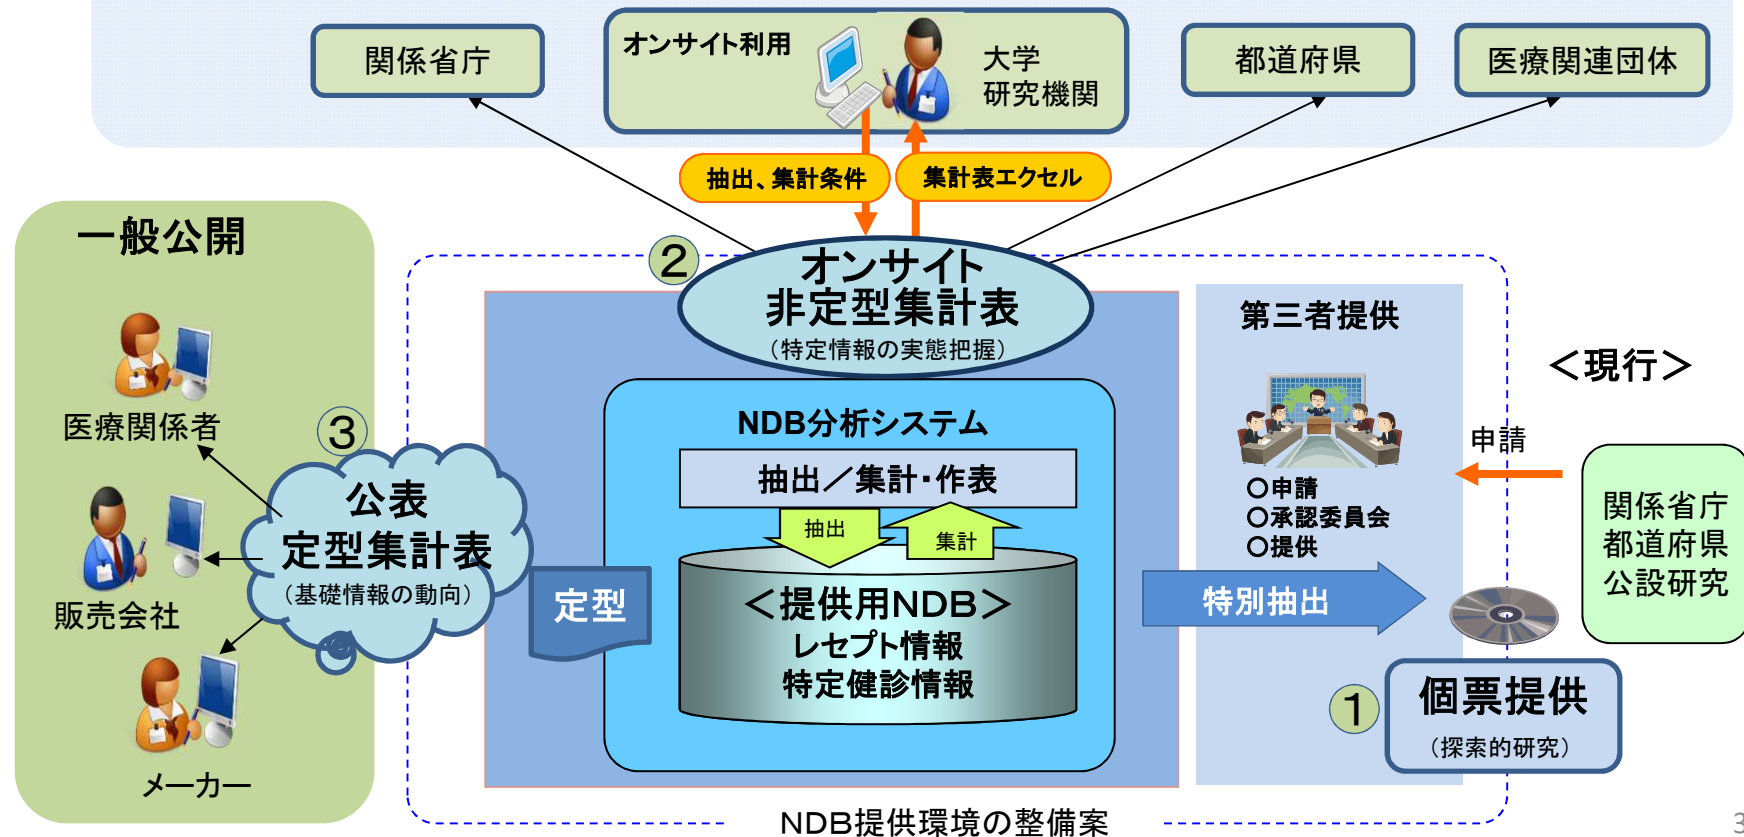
関係省庁

オンサイト利用

大学
研究機関

都道府県

医療関連団体

抽出、集計条件

集計表エクセル

一般公開

②

オンサイト
非定型集計表
（特定情報の実態把握）

第三者提供

＜現行＞

医療関係者

③

NDB分析システム

抽出／集計・作表

申請

○申請
○承認委員会
○提供

公表
定型集計表
（基礎情報の動向）

販売会社

抽出

集計

関係省庁
都道府県
公設研究

定型

＜提供用NDB＞
レセプト情報
特定健診情報

特別抽出

①

個票提供
（探索的研究）

メーカー

NDB提供環境の整備案

3